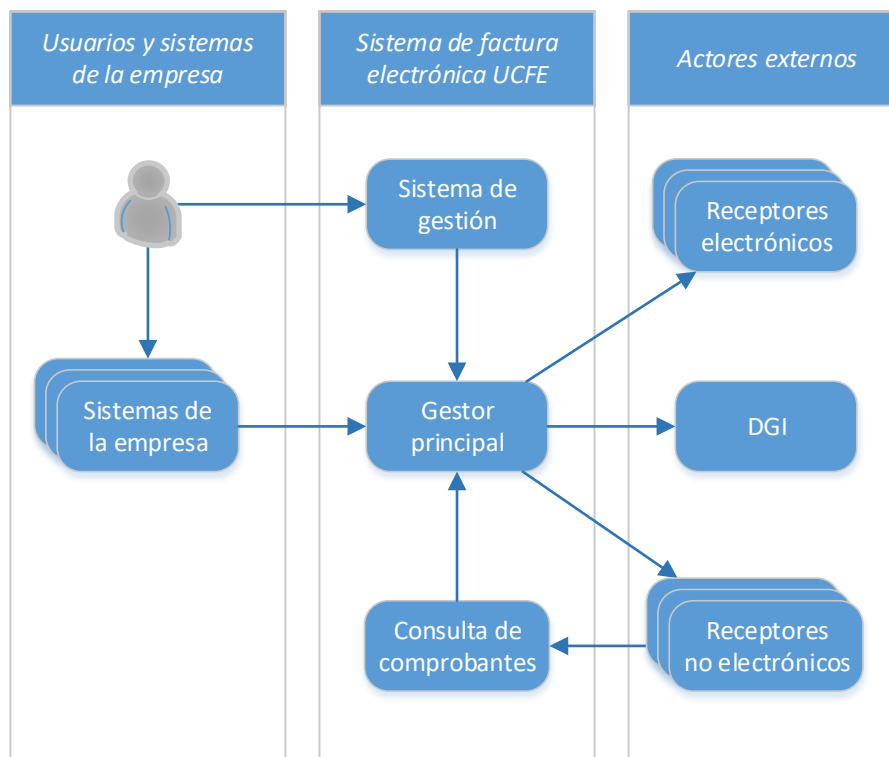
Usuarios y sistemas de la empresa

Sistema de factura electrónica UCFE

Actores externos

Sistema de gestión

Receptores electrónicos

Sistemas de la empresa

Gestor principal

DGI

Consulta de comprobantes

Receptores no electrónicos